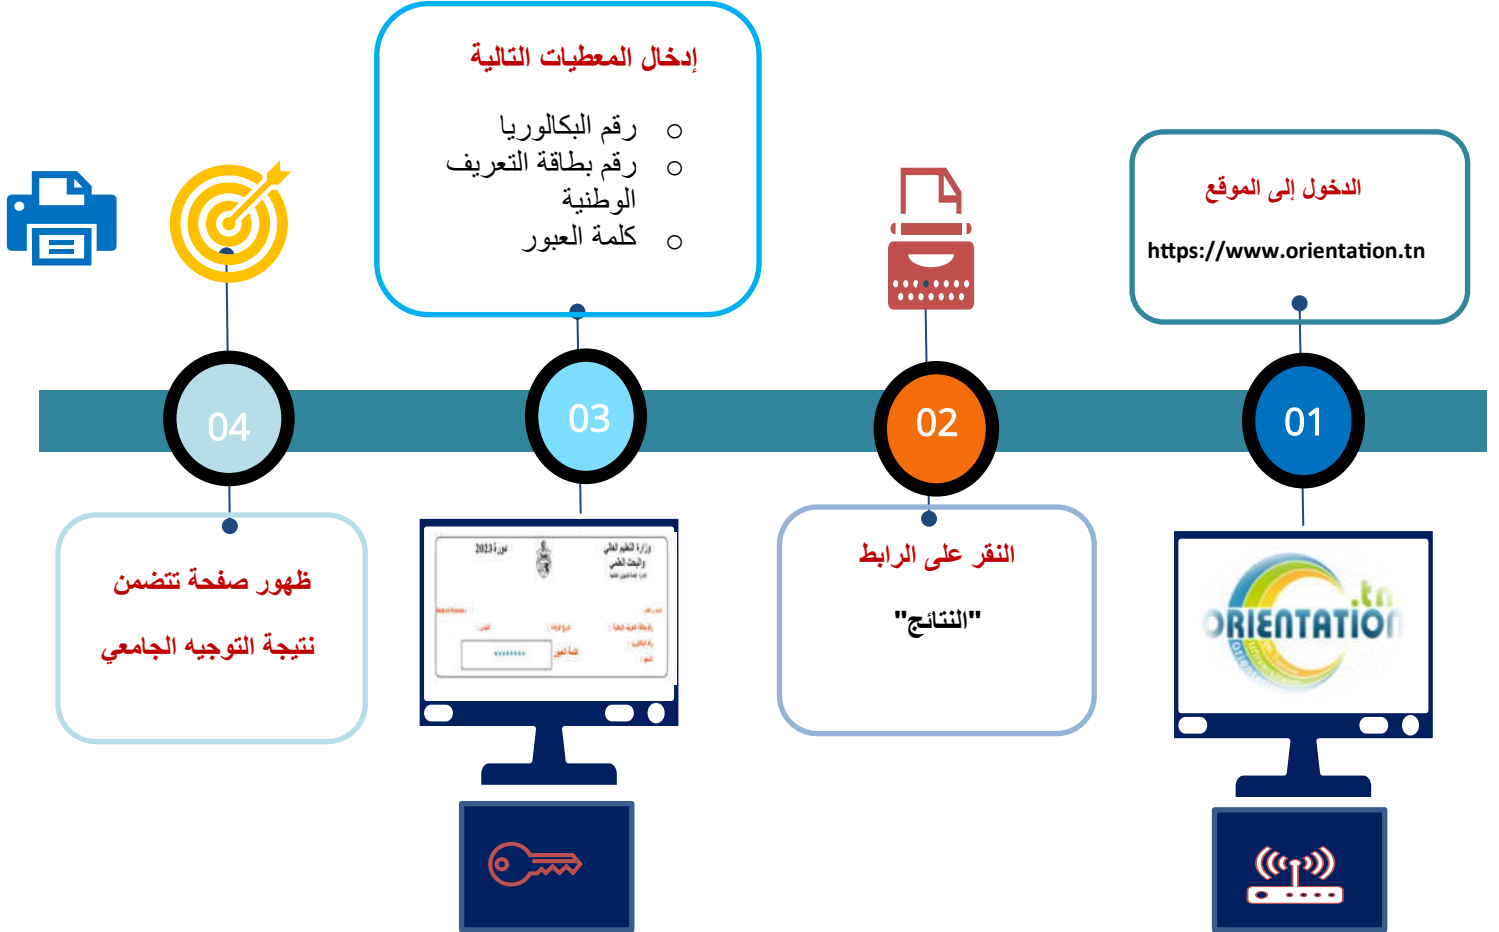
الدخول إلى الموقع

https://www.orientation.tn

01

ORIENTATION .tn

02

النقر على الرابط

"النتائج"

إدخال المعطيات التالية

رقم البكالوريا
رقم بطاقة التعريف الوطنية
كلمة العبور

03

وزارة التعليم العالي والبحث العلمي

دورة 2023

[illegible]

04

ظهور صفحة تتضمن

نتيجة التوجيه الجامعي